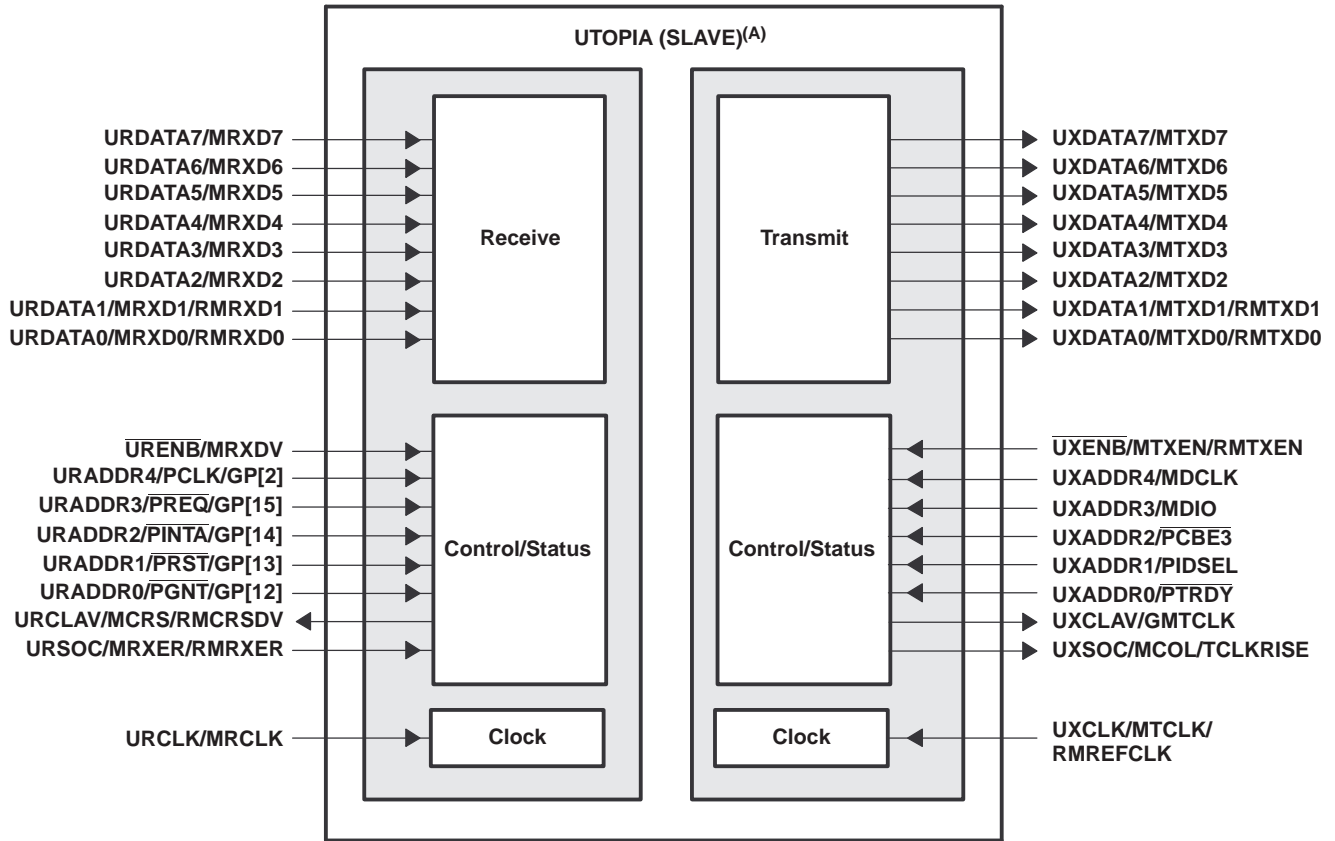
UTOPIA (SLAVE)$^{(A)}$

URDATA7/MRXD7
URDATA6/MRXD6
URDATA5/MRXD5
URDATA4/MRXD4
URDATA3/MRXD3
URDATA2/MRXD2
URDATA1/MRXD1/RMRXD1
URDATA0/MRXD0/RMRXD0

Receive

Transmit

UXDATA7/MTXD7
UXDATA6/MTXD6
UXDATA5/MTXD5
UXDATA4/MTXD4
UXDATA3/MTXD3
UXDATA2/MTXD2
UXDATA1/MTXD1/RMTXD1
UXDATA0/MTXD0/RMTXD0

$\overline{\text{URENB}}$/MRXDV
URADDR4/PCLK/GP[2]
URADDR3/$\overline{\text{PREQ}}$/GP[15]
URADDR2/$\overline{\text{PINTA}}$/GP[14]
URADDR1/$\overline{\text{PRST}}$/GP[13]
URADDR0/$\overline{\text{PGNT}}$/GP[12]
URCLAV/MCRS/RMCRSDV
URSOC/MRXER/RMRXER

Control/Status

Control/Status

$\overline{\text{UXENB}}$/MTXEN/RMTXEN
UXADDR4/MDCLK
UXADDR3/MDIO
UXADDR2/$\overline{\text{PCBE3}}$
UXADDR1/PIDSEL
UXADDR0/$\overline{\text{PTRDY}}$
UXCLAV/GMTCLK
UXSOC/MCOL/TCLKRISE

URCLK/MRCLK

Clock

Clock

UXCLK/MTCLK/RMREFCLK